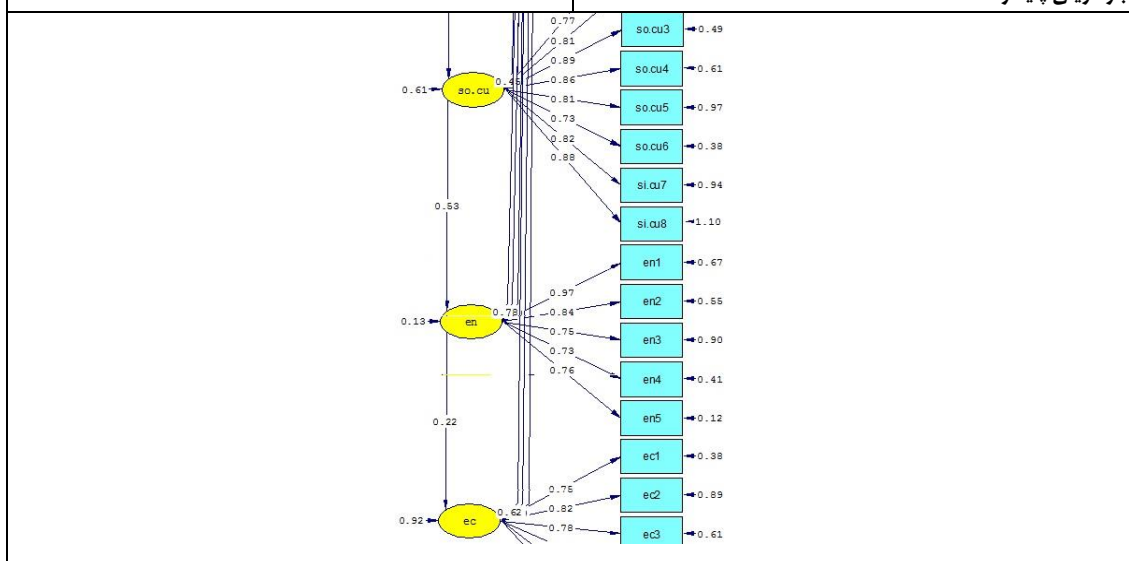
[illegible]

0.77
0.81
0.89
0.86
0.81
0.73
0.82
0.88
0.46
so.cu3 0.49
so.cu4 0.61
so.cu5 0.97
so.cu6 0.38
si.cu7 0.94
si.cu8 1.10
0.61 so.cu
0.53
en1 0.67
en2 0.55
en3 0.90
en4 0.41
en5 0.12
0.97
0.84
0.75
0.73
0.76
0.78
0.13 en
0.22
ec1 0.38
ec2 0.89
ec3 0.61
0.75
0.82
0.78
0.62
0.92 ec